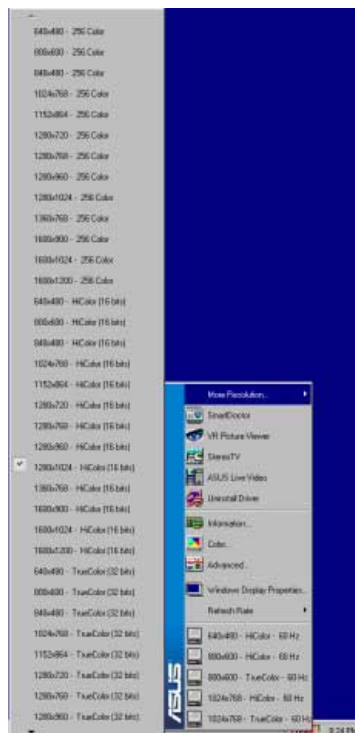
640x480 - 256 Color
800x600 - 256 Color
848x480 - 256 Color
1024x768 - 256 Color
1152x864 - 256 Color
1280x720 - 256 Color
1280x768 - 256 Color
1280x960 - 256 Color
1280x1024 - 256 Color
1360x768 - 256 Color
1600x900 - 256 Color
1600x1024 - 256 Color
1600x1200 - 256 Color
640x480 - HiColor (16 bits)
800x600 - HiColor (16 bits)
848x480 - HiColor (16 bits)
1024x768 - HiColor (16 bits)
1152x864 - HiColor (16 bits)
1280x720 - HiColor (16 bits)
1280x768 - HiColor (16 bits)
1280x960 - HiColor (16 bits)
1280x1024 - HiColor (16 bits)
1360x768 - HiColor (16 bits)
1600x900 - HiColor (16 bits)
1600x1024 - HiColor (16 bits)
1600x1200 - HiColor (16 bits)
640x480 - TrueColor (32 bits)
800x600 - TrueColor (32 bits)
848x480 - TrueColor (32 bits)
1024x768 - TrueColor (32 bits)
1152x864 - TrueColor (32 bits)
1280x720 - TrueColor (32 bits)
1280x768 - TrueColor (32 bits)
1280x960 - TrueColor (32 bits)

More Resolution...
SmartDoctor
VR Picture Viewer
StereoTV
ASUS Live Video
Uninstall Driver
Information...
Color...
Advanced...
Windows Display Properties...
Refresh Rate
640x480 - HiColor - 60 Hz
800x600 - HiColor - 60 Hz
800x600 - TrueColor - 60 Hz
1024x768 - HiColor - 60 Hz
1024x768 - TrueColor - 60 Hz
/SUS
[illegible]